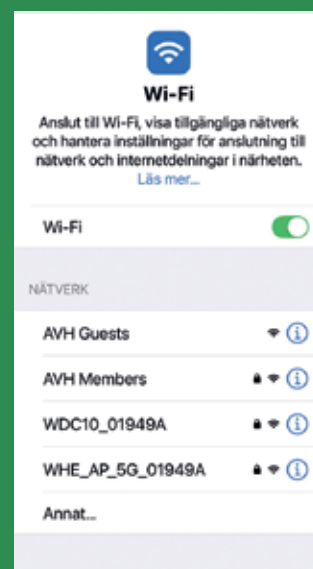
Wi-Fi

Anslut till Wi-Fi, visa tillgängliga nätverk och hantera inställningar för anslutning till nätverk och internetdelningar i närheten.
Läs mer...

Wi-Fi

NÄTVERK

AVH Guests

AVH Members

WDC10_01949A

WHE_AP_5G_01949A

Annat...